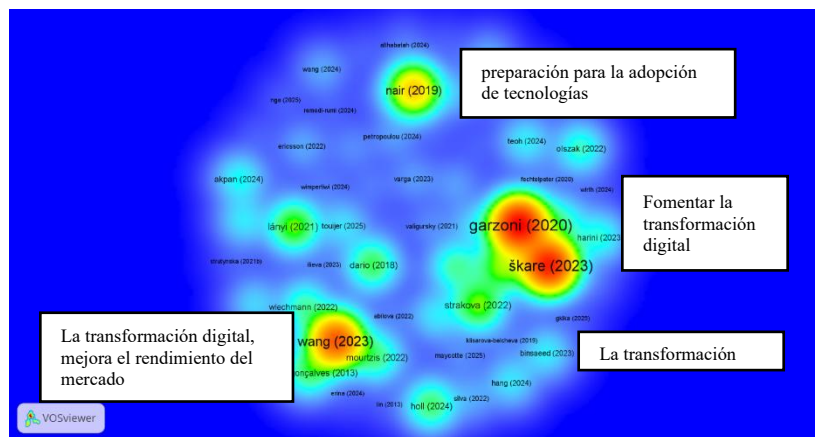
alhabeiah (2024)
wang (2024)
nair (2019)
nge (2023)
kemodi-rurni (2024)
petropoulos (2024)
ericsson (2022)
teoh (2024)
olszak (2022)
akpan (2024)
winperiwi (2024)
varga (2023)
feshtelpater (2020)
wirth (2024)
lányi (2021)
toujer (2025)
valigursky (2021)
garzoni (2020)
harini (2023)
stratyniska (2021b)
ilieva (2023)
dario (2018)
škare (2023)
wiechmann (2022)
strakova (2022)
gaka (2025)
wang (2023)
kilsareva-belcheva (2019)
mourtzis (2022)
mayotte (2025)
binsaeed (2023)
gonçalves (2013)
hang (2024)
erina (2024)
silva (2022)
lin (2013)
holl (2024)
VOSviewer

preparación para la adopción de tecnologías

Fomentar la transformación digital

La transformación digital, mejora el rendimiento del mercado

La transformación